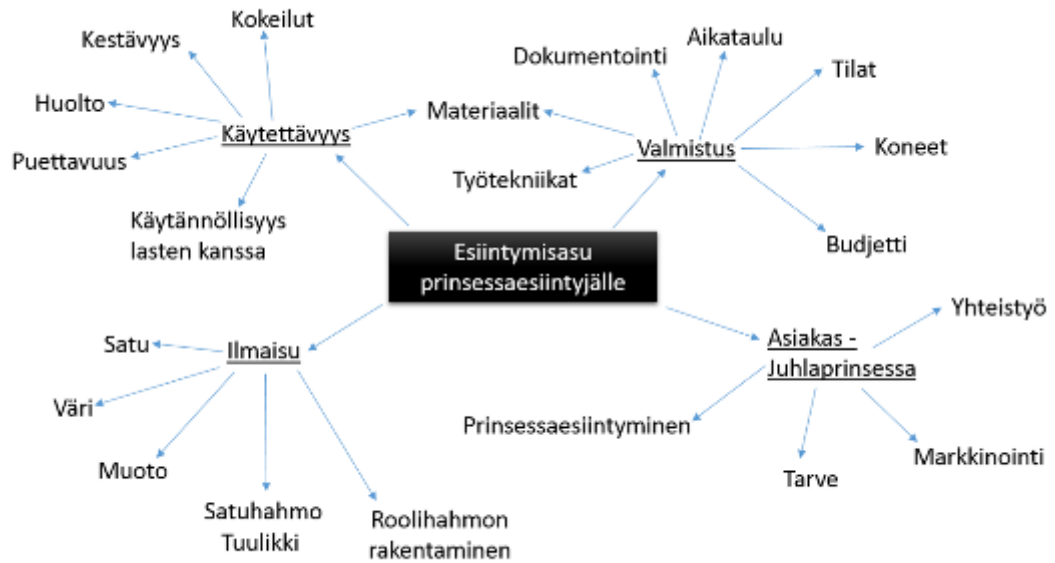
Esiintymisasu prinsessaesiintyjälle

Käytettävyys

Kokeilut

Kestävyys

Huolto

Puettavuus

Käytännöllisyys lasten kanssa

Materiaalit

Valmistus

Dokumentointi

Aikataulu

Tilat

Koneet

Työtekniikat

Budjetti

Ilmaisu

Satu

Väri

Muoto

Satuhahmo Tuulikki

Roolihahmon rakentaminen

Asiakas - Juhlaprinsessa

Yhteistyö

Prinsessaesiintyminen

Tarve

Markkinointi